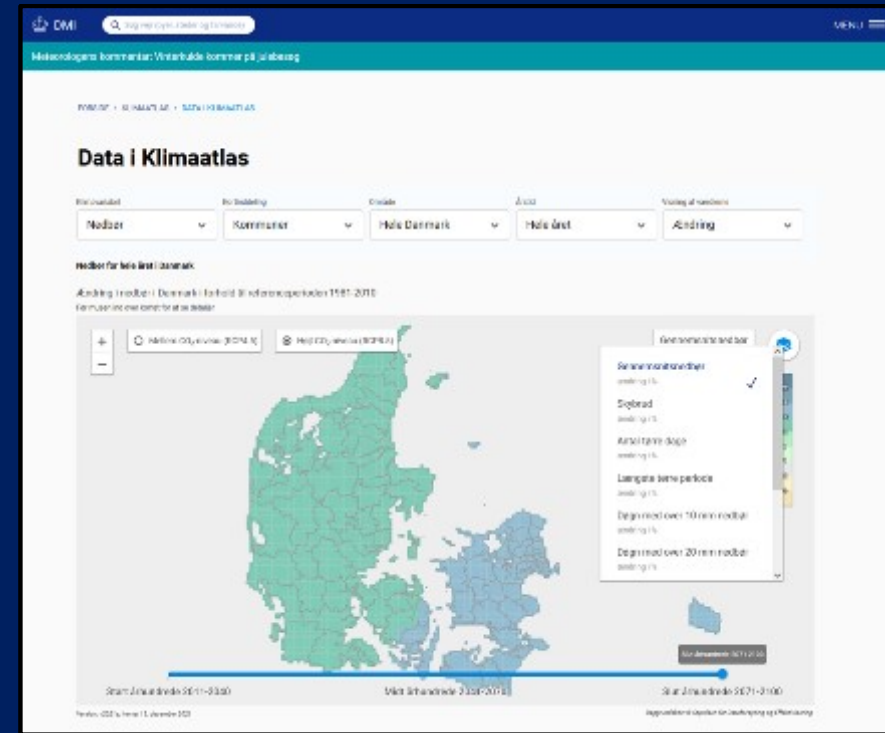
DMI
Søg efter byer, steder og farvande
MENU

Meteorologens kommentar: Vinterkulde kommer på julebesøg

FORSIDE › KLIMAATLAS › DATA I KLIMAATLAS

Data i Klimaatlas

Klimavariabel
Nedbør
Inddeling
Kommuner
Område
Hele Danmark
Årstid
Hele året
Visning af værdier
Ændring

Nedbør for hele året i Danmark

Ændring i nedbør i Danmark i forhold til referenceperioden 1981-2010
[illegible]

+
−
Mellem CO₂-udledning (RCP4.5)
Høj CO₂-udledning (RCP8.5)
Gennemsnitlig nedbør

Gennemsnitsnedbør
ændring i %
Skybrud
ændring i %
Antal tørre døgn
ændring i %
Længste tørre periode
ændring i %
Døgn med over 10 mm nedbør
ændring i %
Døgn med over 20 mm nedbør
ændring i %

Slut århundrede 2071-2100

Start århundrede 2011-2040
Midt århundrede 2041-2070
Slut århundrede 2071-2100

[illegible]
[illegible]